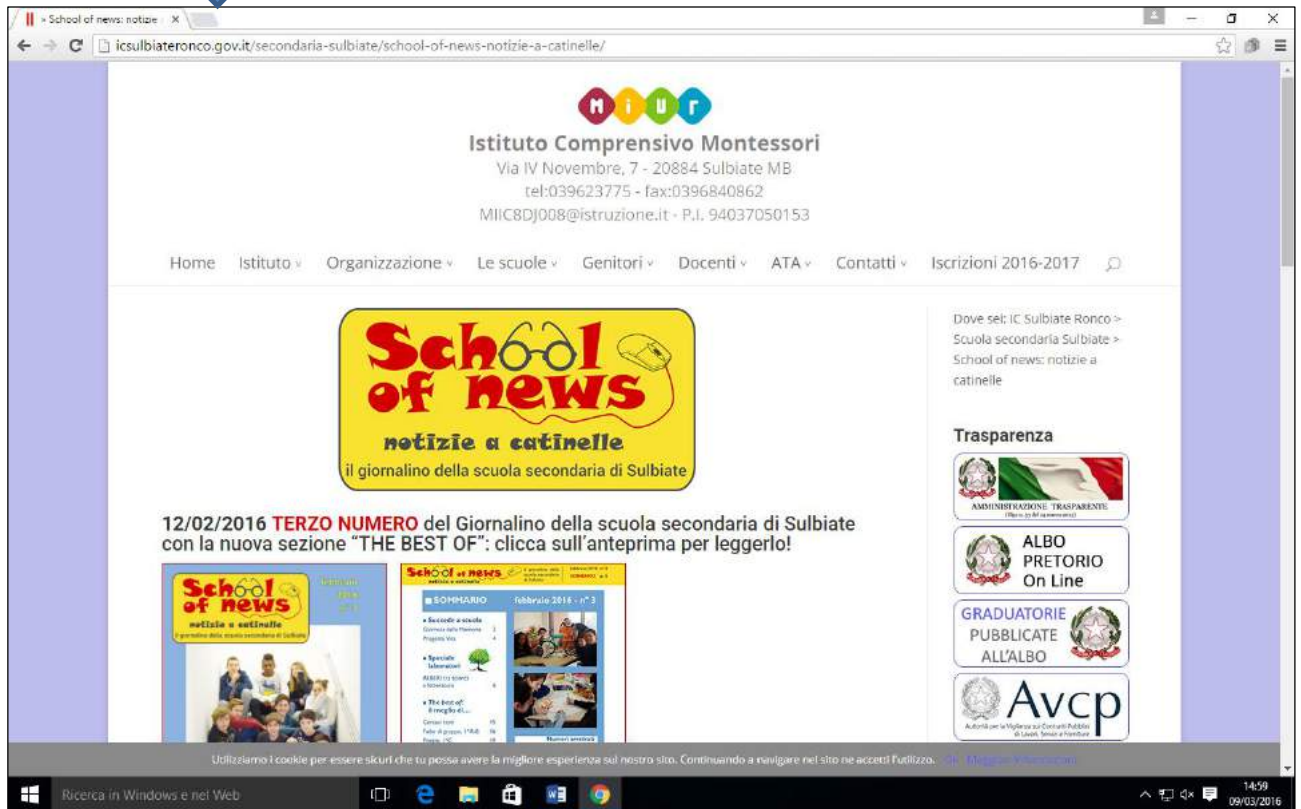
School of news: notizie ×

icsulbiateronco.gov.it/secondaria-sulbiate/school-of-news-notizie-a-catinelle/

M I U R

Istituto Comprensivo Montessori
Via IV Novembre, 7 - 20884 Sulbiate MB
tel:039623775 - fax:0396840862
MIIC8DJ008@istruzione.it - P.I. 94037050153

Home Istituto Organizzazione Le scuole Genitori Docenti ATA Contatti Iscrizioni 2016-2017

School of news
notizie a catinelle
il giornalino della scuola secondaria di Sulbiate

12/02/2016 TERZO NUMERO del Giornalino della scuola secondaria di Sulbiate con la nuova sezione "THE BEST OF": clicca sull'anteprima per leggerlo!

School of news
notizie a catinelle
il giornalino della scuola secondaria di Sulbiate

School of news
SOMMARIO febbraio 2016 - n° 3

Dove sei: IC Sulbiate Ronco > Scuola secondaria Sulbiate > School of news: notizie a catinelle

Trasparenza

AMMINISTRAZIONE TRASPARENTE

ALBO PRETORIO On Line

GRADUATORIE PUBBLICATE ALL'ALBO

Avcp

Utilizziamo i cookie per essere sicuri che tu possa avere la migliore esperienza sul nostro sito. Continuando a navigare nel sito ne accetti l'utilizzo. Ok Maggiori informazioni

Ricerca in Windows e nel Web

14:59
09/03/2016